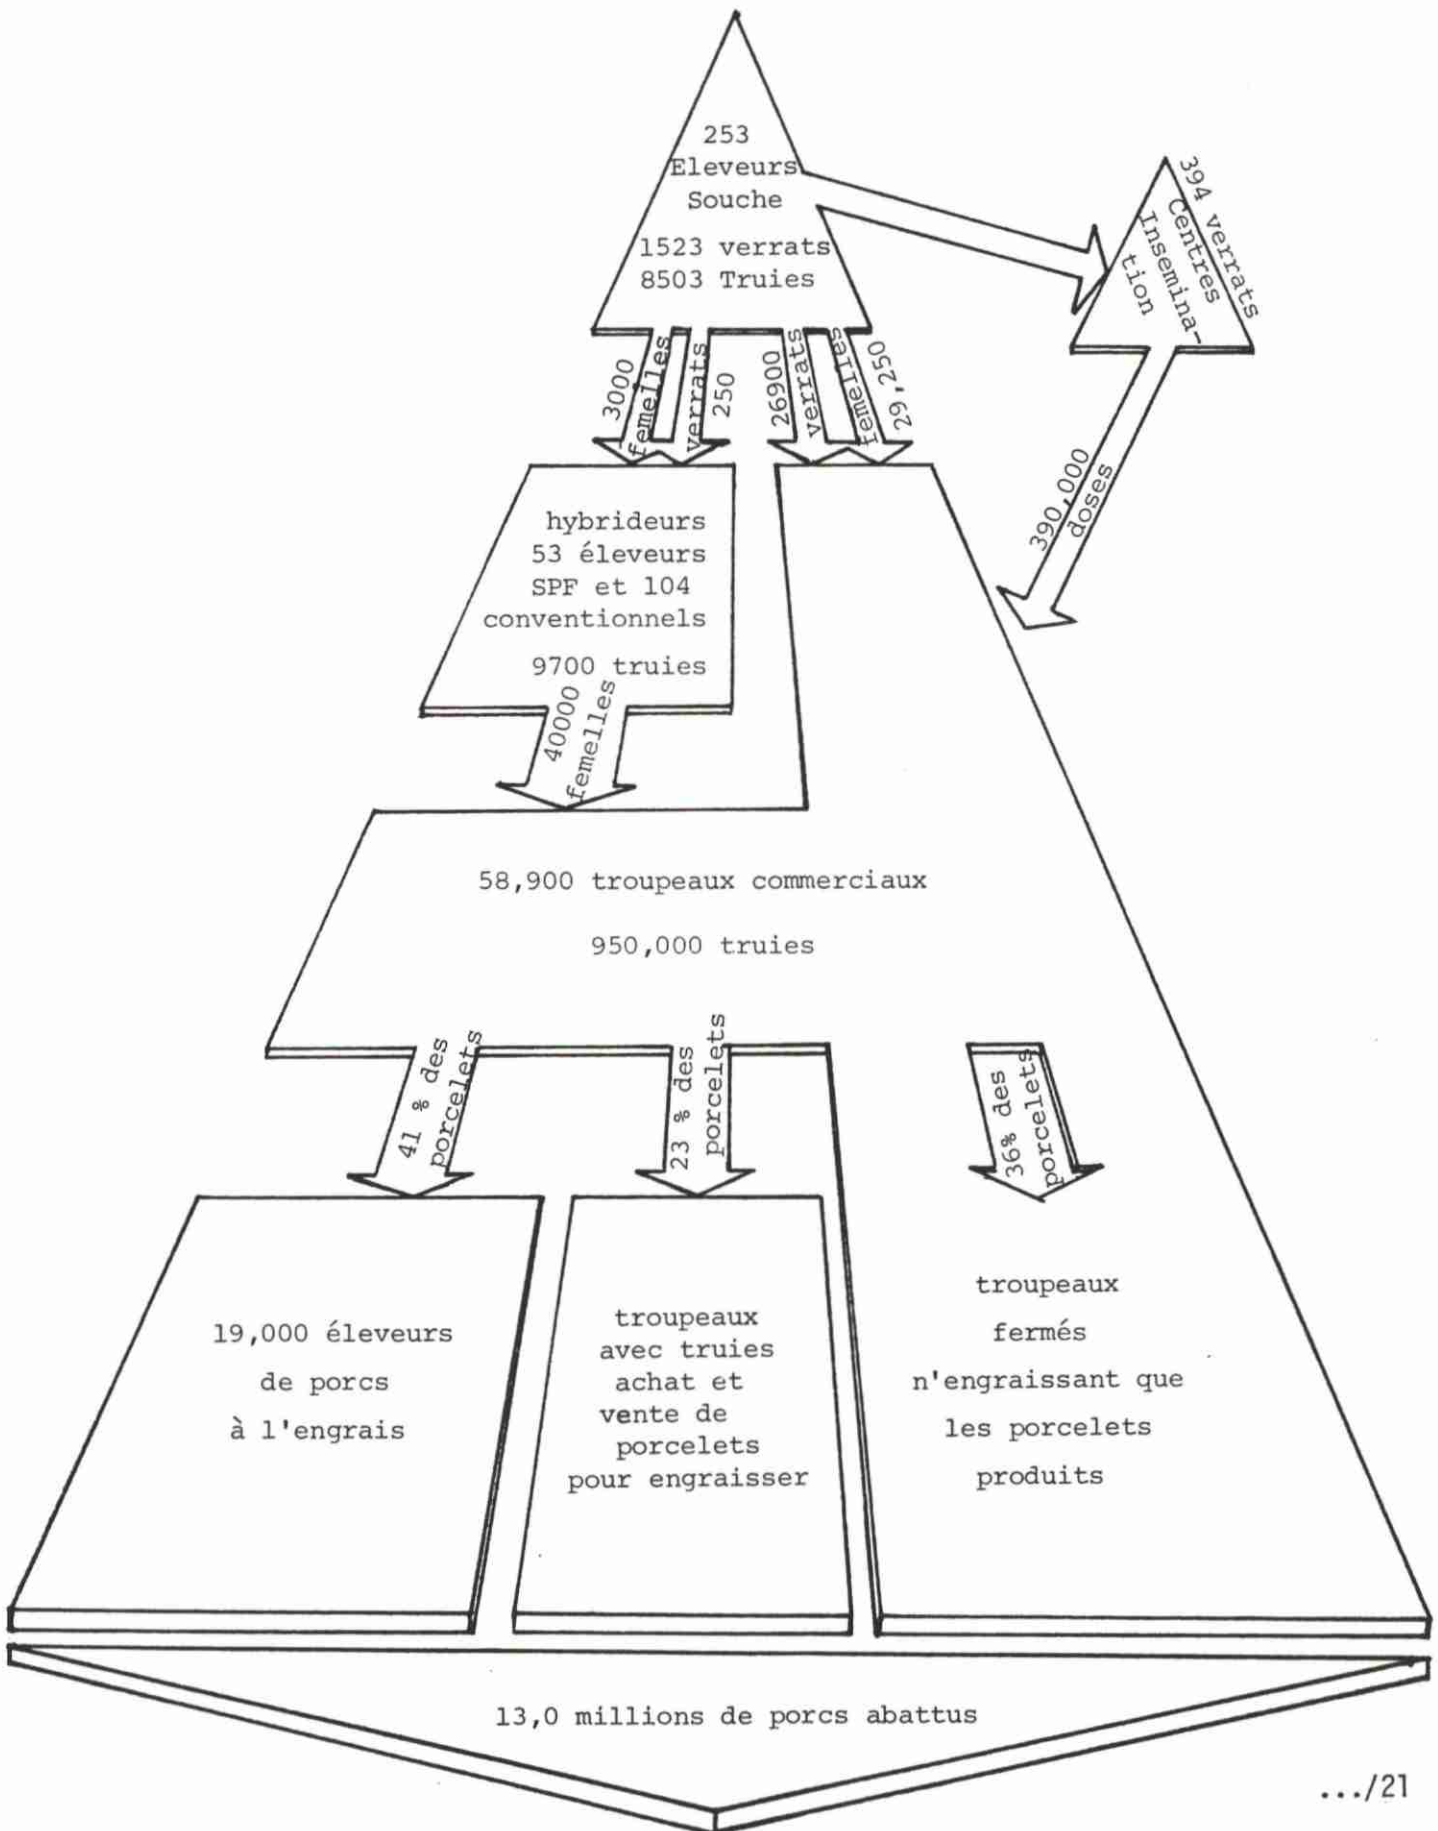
253
Eleveurs
Souche

1523 verrats
8503 Truies

394 verrats
Centres
Insemination

3000 femelles

verrats 250

26900 verrats

femelles 29,250

390,000 doses

hybrideurs
53 éleveurs
SPF et 104
conventionnels

9700 truies

40000 femelles

58,900 troupeaux commerciaux

950,000 truies

41 % des porcelets

23 % des porcelets

36% des porcelets

19,000 éleveurs
de porcs
à l'engrais

troupeaux
avec truies
achat et
vente de
porcelets
pour engraisser

troupeaux
fermés
n'engraissant que
les porcelets
produits

13,0 millions de porcs abattus

.../21